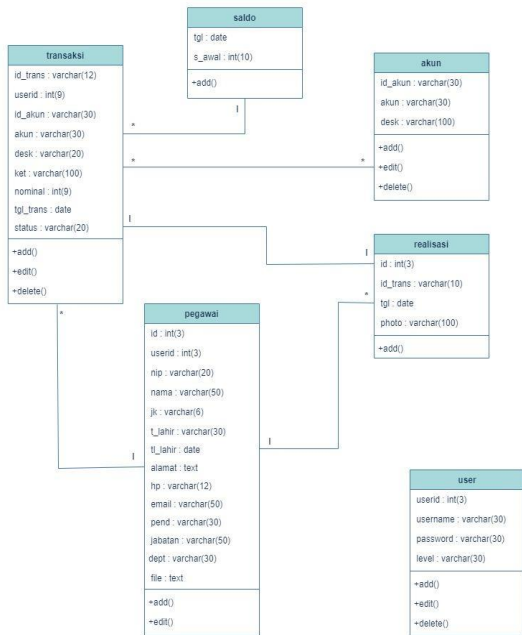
saldo

tgl : date
s_awal : int(10)

+add()

transaksi

id_trans : varchar(12)
userid : int(9)
id_akun : varchar(30)
akun : varchar(30)
desk : varchar(20)
ket : varchar(100)
nominal : int(9)
tgl_trans : date
status : varchar(20)

+add()
+edit()
+delete()

akun

id_akun : varchar(30)
akun : varchar(30)
desk : varchar(100)

+add()
+edit()
+delete()

realisasi

id : int(3)
id_trans : varchar(10)
tgl : date
photo : varchar(100)

+add()

pegawai

id : int(3)
userid : int(3)
nip : varchar(20)
nama : varchar(50)
jk : varchar(6)
t_lahir : varchar(30)
tl_lahir : date
alamat : text
hp : varchar(12)
email : varchar(50)
pend : varchar(30)
jabatan : varchar(50)
dept : varchar(30)
file : text

+add()
+edit()

user

userid : int(3)
username : varchar(30)
password : varchar(30)
level : varchar(30)

+add()
+edit()
+delete()

1
*
*
*
1
1
*
*
1
1